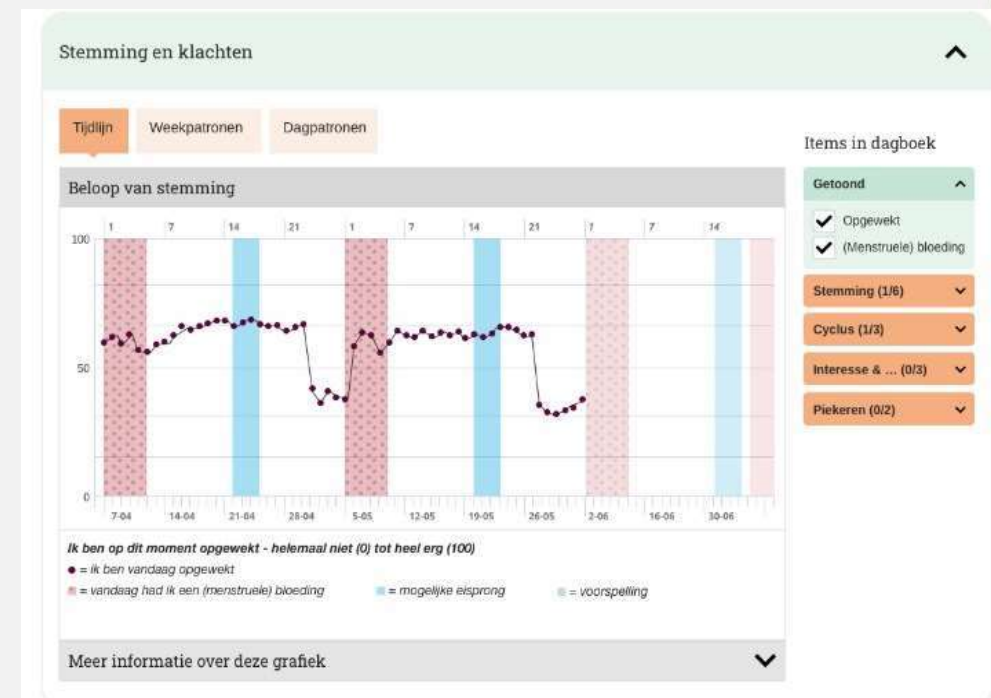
Stemming en klachten

Tijdlijn

Weekpatronen

Dagpatronen

Beloop van stemming

1 7 14 21 1 7 14 21 7 7 14

100

50

0

7-04 14-04 21-04 28-04 5-05 12-05 19-05 26-05 2-06 16-06 30-06

Ik ben op dit moment opgewekt - helemaal niet (0) tot heel erg (100)

= ik ben vandaag opgewekt

= vandaag had ik een (menstruele) bloeding

= mogelijke eisprong

= voorspelling

Meer informatie over deze grafiek

Items in dagboek

Getoond

Opgewekt

(Menstruele) bloeding

Stemming (1/6)

Cyclus (1/3)

Interesse & ... (0/3)

Piekeren (0/2)